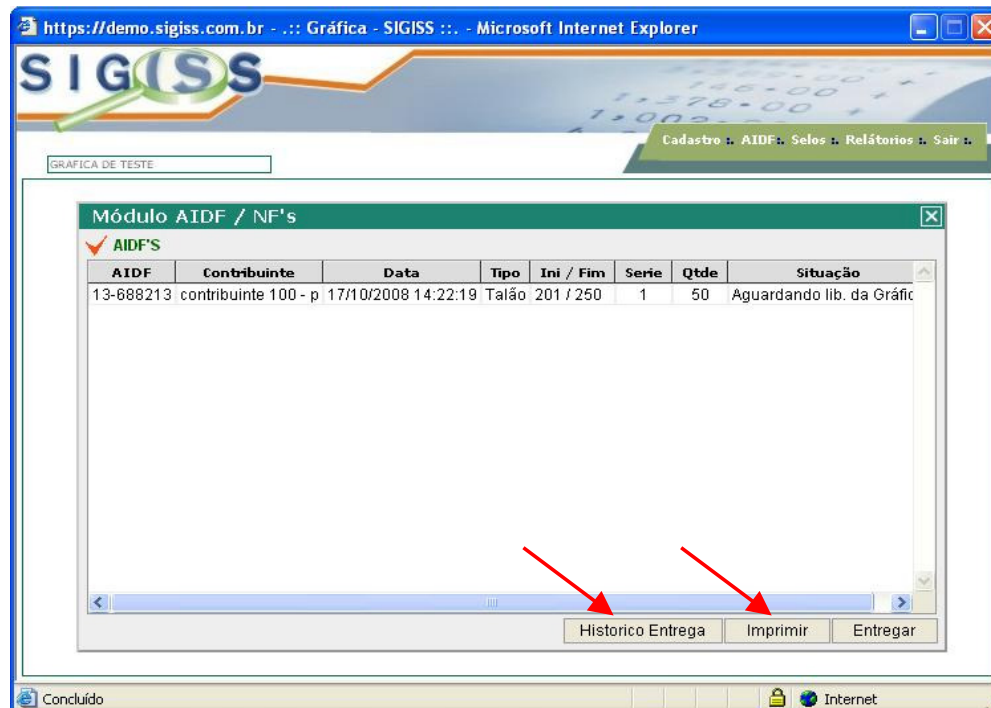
https://demo.sigiss.com.br - .:: Gráfica - SIGISS ::. - Microsoft Internet Explorer

SIGISS

Cadastro :. AIDF :. Selos :. Relátorios :. Sair :.

GRAFICA DE TESTE

Módulo AIDF / NF's

AIDF'S

| AIDF | Contribuinte | Data | Tipo | Ini / Fim | Serie | Qtde | Situação |
|---|---|---|---|---|---|---|---|
| 13-688213 | contribuinte 100 - p | 17/10/2008 14:22:19 | Talão | 201 / 250 | 1 | 50 | Aguardando lib. da Gráfic |

Historico Entrega | Imprimir | Entregar

Concluído | Internet